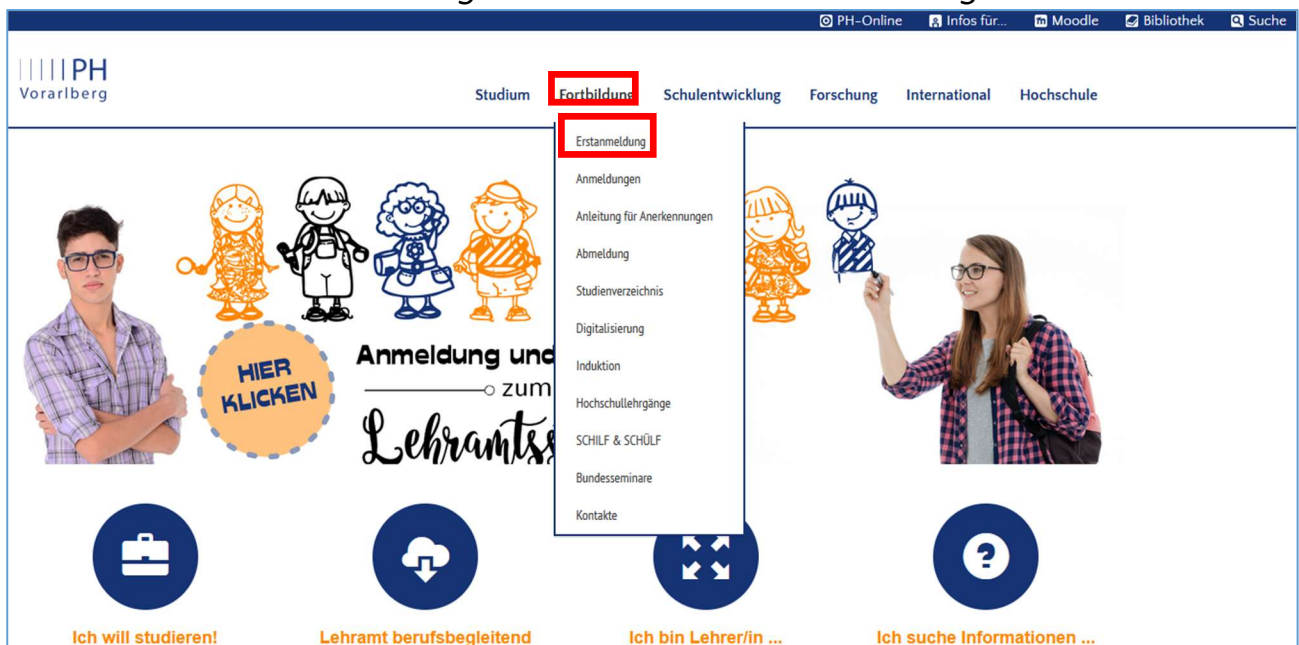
PH-Online Infos für... Moodle Bibliothek Suche

PH Vorarlberg

Studium Fortbildung Schulentwicklung Forschung International Hochschule

Erstanmeldung
Anmeldungen
Anleitung für Anerkennungen
Abmeldung
Studienverzeichnis
Digitalisierung
Induktion
Hochschullehrgänge
SCHILF & SCHÜLF
Bundesseminare
Kontakte

HIER KLICKEN

Anmeldung und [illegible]
zum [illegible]
Lehramts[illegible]

Ich will studieren!

Lehramt berufsbegleitend

Ich bin Lehrer/in ...

Ich suche Informationen ...